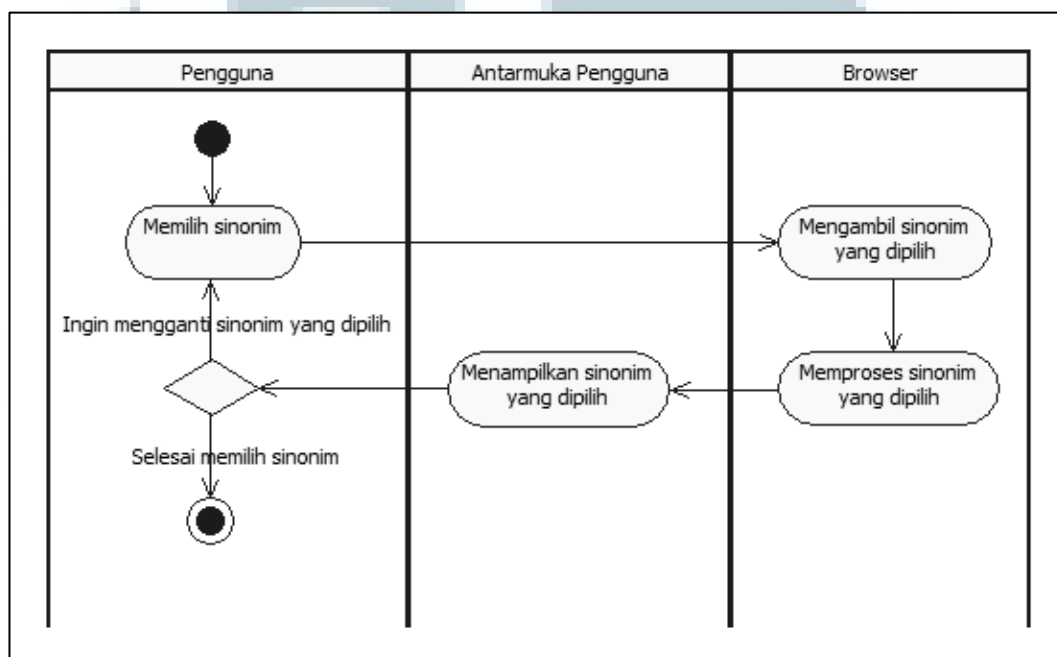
| Pengguna | Antarmuka Pengguna | Browser |
|---|---|---|

Memilih sinonim

Mengambil sinonim yang dipilih

Memproses sinonim yang dipilih

Menampilkan sinonim yang dipilih

Ingin mengganti sinonim yang dipilih

Selesai memilih sinonim